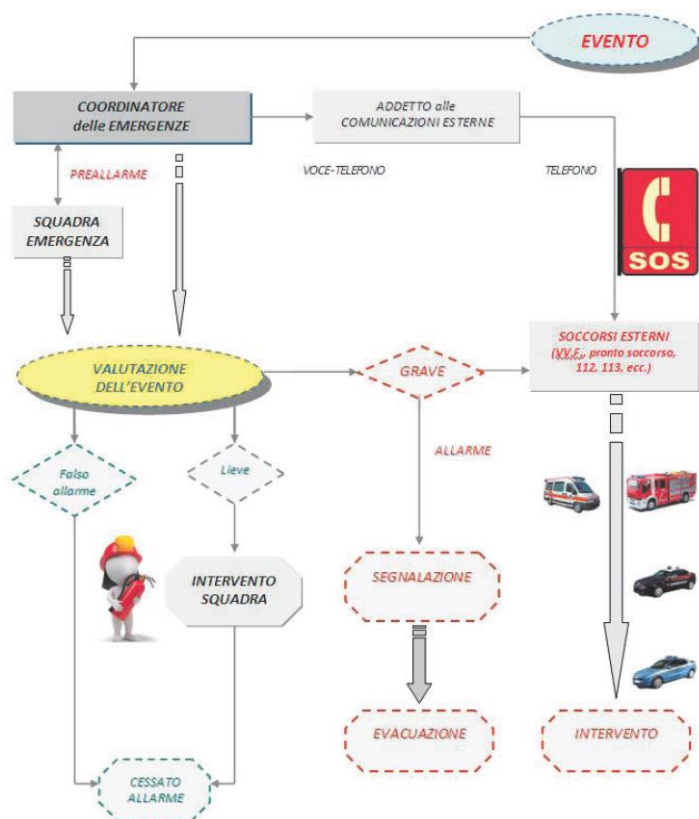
EVENTO

COORDINATORE delle EMERGENZE

ADDETTO alle COMUNICAZIONI ESTERNE

PREALLARME

VOCE-TELEFONO

TELEFONO

SOS

SQUADRA EMERGENZA

VALUTAZIONE DELL'EVENTO

GRAVE

SOCCORSI ESTERNI (VV.F., pronto soccorso, 112, 113, ecc.)

ALLARME

Falso allarme

Lieve

INTERVENTO SQUADRA

SEGNALAZIONE

EVACUAZIONE

INTERVENTO

CESSATO ALLARME